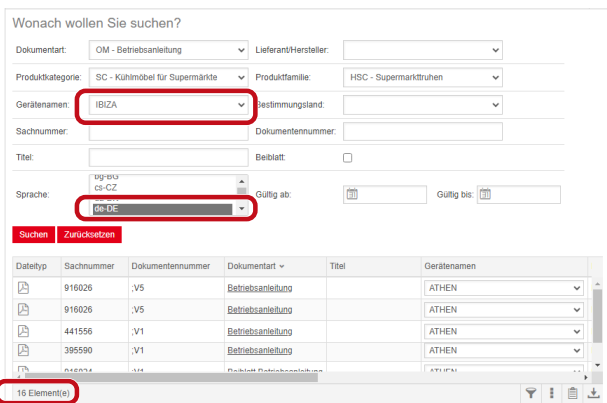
Wonach wollen Sie suchen?

Dokumentart: OM - Betriebsanleitung
Lieferant/Hersteller:
Produktkategorie: SC - Kühlmöbel für Supermärkte
Produktfamilie: HSC - Supermarkttruhen
Gerätenamen: IBIZA
Bestimmungsland:
Sachnummer:
Dokumentennummer:
Titel:
Beiblatt:
Sprache: bg-BG cs-CZ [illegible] de-DE
Gültig ab:
Gültig bis:

Suchen Zurücksetzen

| Dateityp | Sachnummer | Dokumentennummer | Dokumentart | Titel | Gerätenamen |
|---|---|---|---|---|---|
| | 916026 | ;V5 | Betriebsanleitung | | ATHEN |
| | 916026 | ;V5 | Betriebsanleitung | | ATHEN |
| | 441556 | ;V1 | Betriebsanleitung | | ATHEN |
| | 395590 | ;V1 | Betriebsanleitung | | ATHEN |
| | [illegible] | ;V1 | Beiblatt Betriebsanleitung | | ATHEN |

16 Element(e)